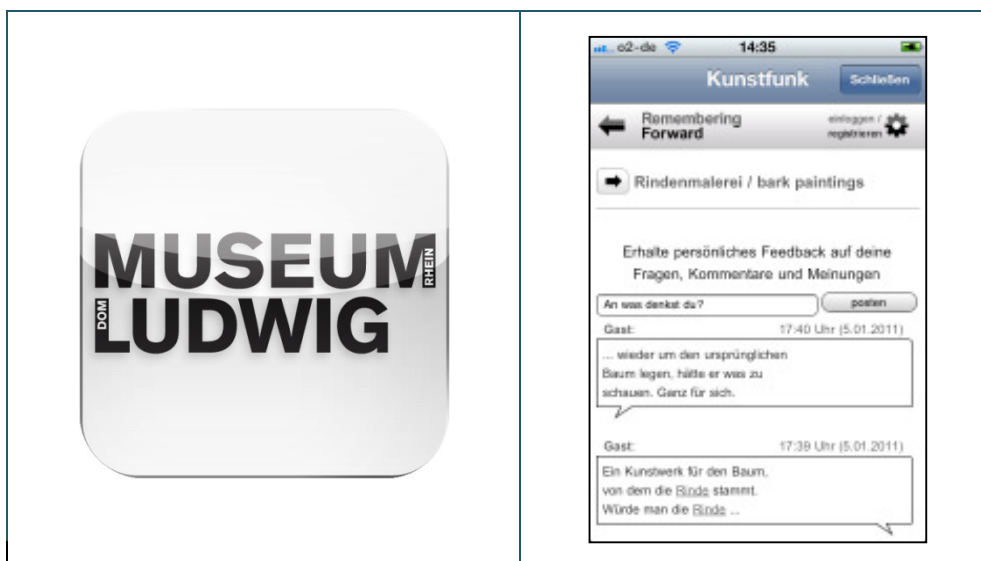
MUSEUM RHEIN
DOM LUDWIG

o2-de 14:35

Kunstfunk Schließen

Remembering Forward einloggen / registrieren

Rindenmalerei / bark paintings

Erhalte persönliches Feedback auf deine Fragen, Kommentare und Meinungen

An was denkst du? posten

Gast: 17:40 Uhr (5.01.2011)

... wieder um den ursprünglichen Baum legen, hätte er was zu schauen. Ganz für sich.

Gast: 17:39 Uhr (5.01.2011)

Ein Kunstwerk für den Baum, von dem die Rinde stammt. Würde man die Rinde ...